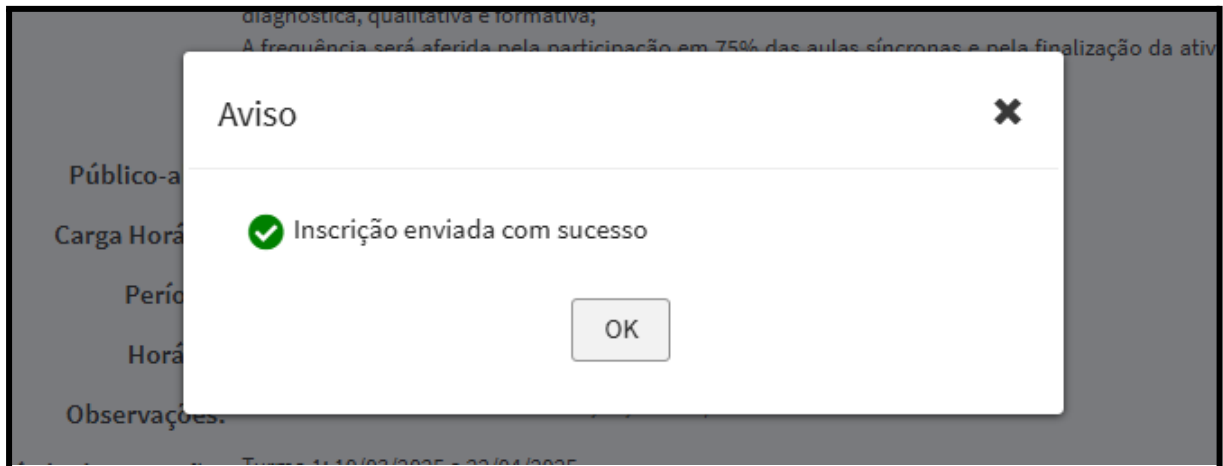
diagnóstica, qualitativa e formativa;
A frequência será aferida pela participação em 75% das aulas síncronas e pela finalização da ativ

Público-a

Carga Horá

Perío

Horá

Observações:

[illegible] Turma 1: 10/03/2025 a 22/04/2025

Aviso

✖

Inscrição enviada com sucesso

OK